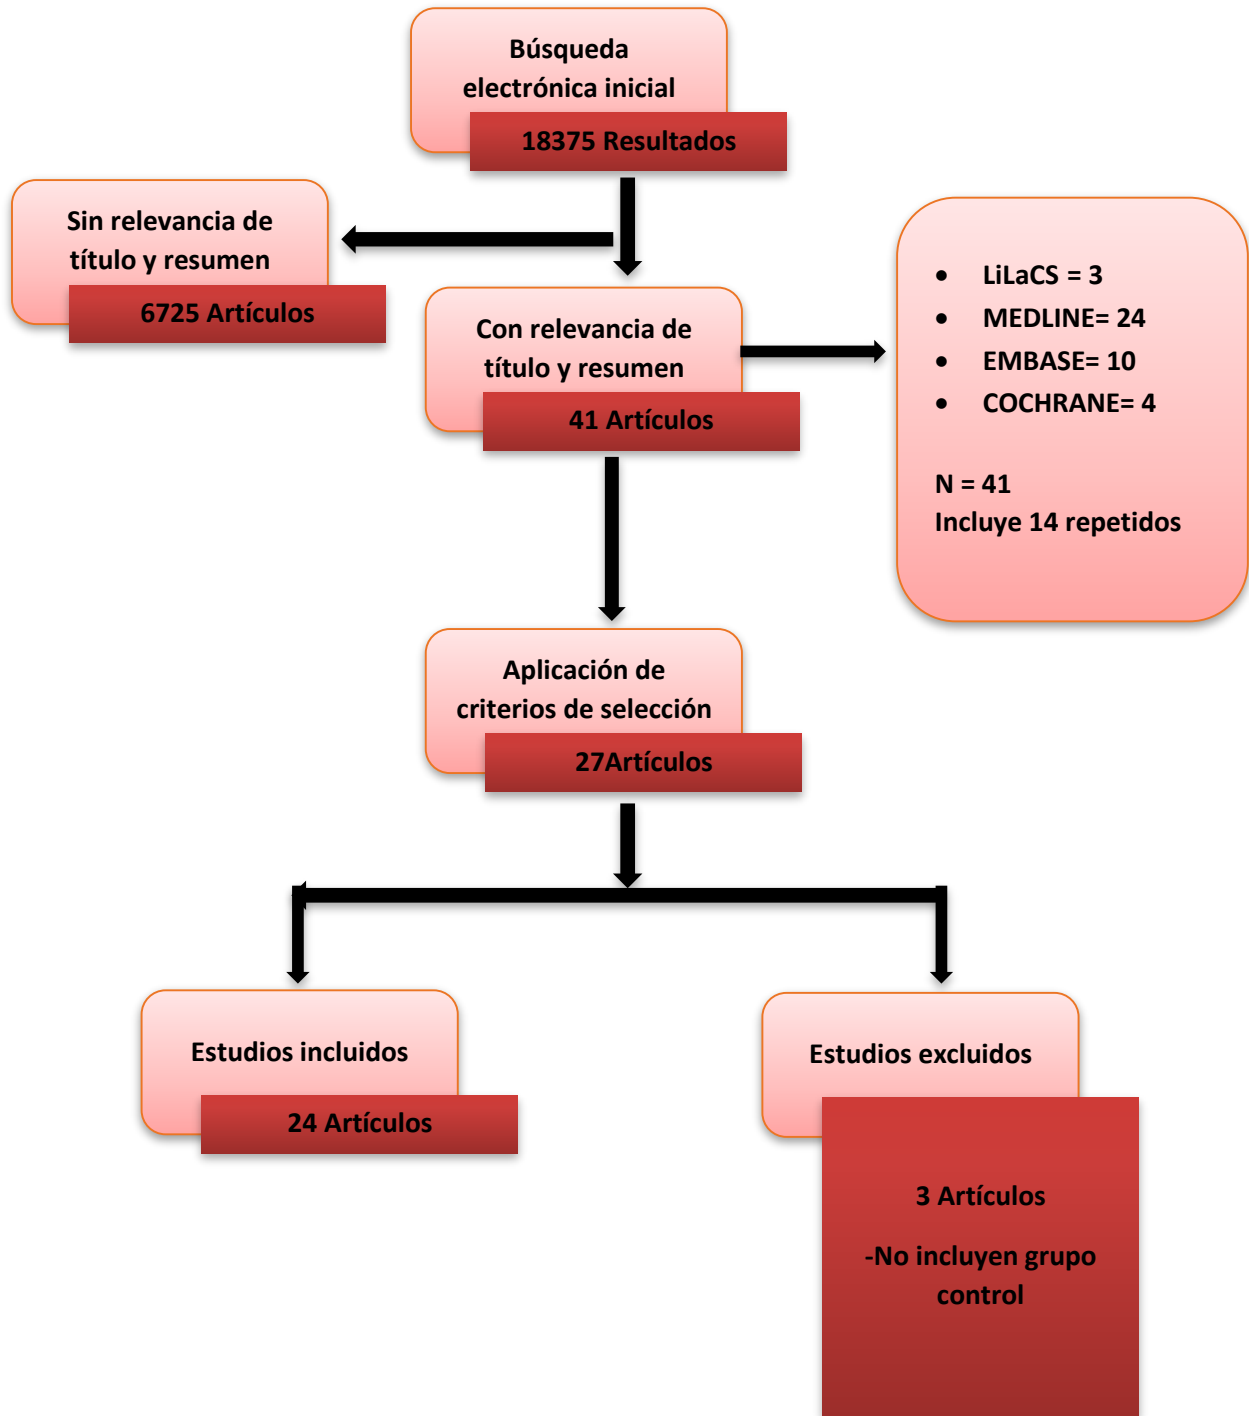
Búsqueda electrónica inicial

18375 Resultados

Sin relevancia de título y resumen

6725 Artículos

Con relevancia de título y resumen

41 Artículos

- LiLaCS = 3
- MEDLINE= 24
- EMBASE= 10
- COCHRANE= 4

N = 41
Incluye 14 repetidos

Aplicación de criterios de selección

27Artículos

Estudios incluidos

24 Artículos

Estudios excluidos

3 Artículos

-No incluyen grupo control